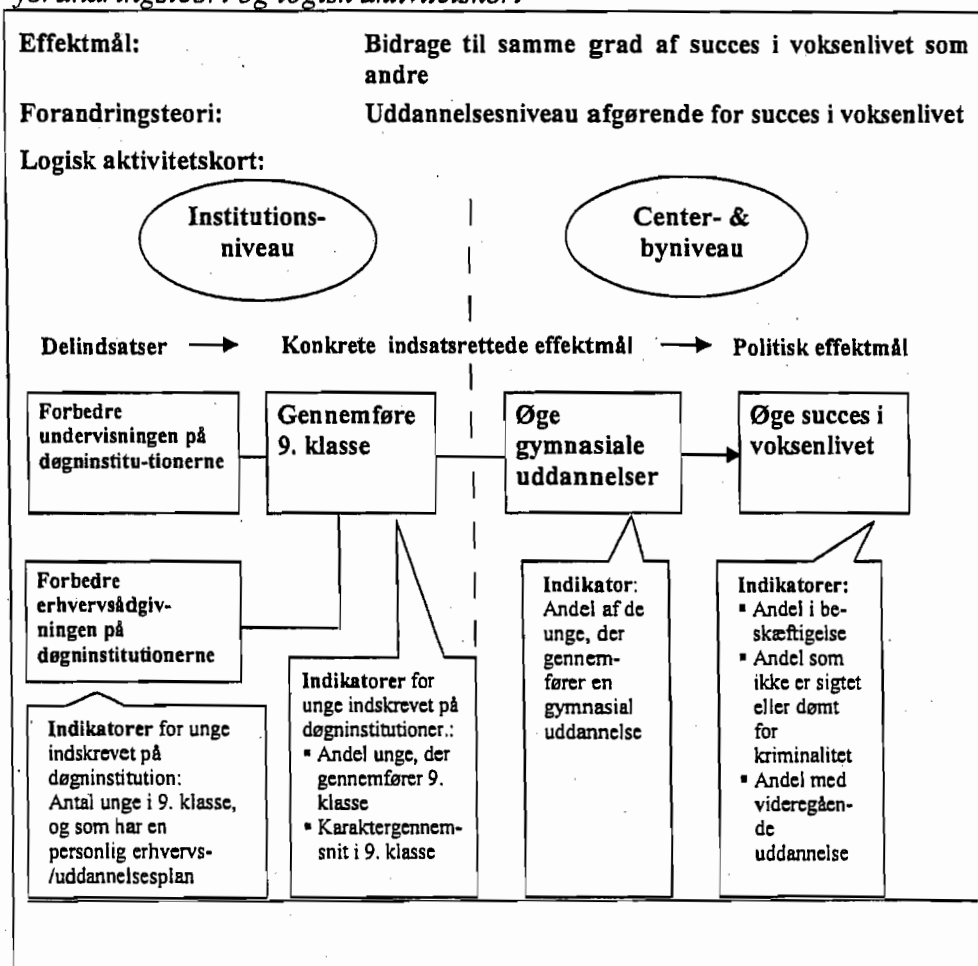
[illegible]

Effektmål: Bidrage til samme grad af succes i voksenlivet som andre

Forandringsteori: Uddannelsesniveau afgørende for succes i voksenlivet

Logisk aktivitetskort:

Institutionsniveau

Center- & byniveau

Delindsatser → Konkrete indsatsrettede effektmål → Politisk effektmål

Forbedre undervisningen på døgninstitu-tionerne

Gennemføre 9. klasse

Øge gymnasiale uddannelser

Øge succes i voksenlivet

Forbedre erhvervsådgivningen på døgninstitutionerne

Indikatorer for unge indskrevet på døgninstitution: Antal unge i 9. klasse, og som har en personlig erhvervs-/uddannelsesplan

Indikatorer for unge indskrevet på døgninstitutioner.:
▪ Andel unge, der gennemfører 9. klasse
▪ Karaktergennemsnit i 9. klasse

Indikator: Andel af de unge, der gennemfører en gymnasial uddannelse

Indikatorer:
▪ Andel i beskæftigelse
▪ Andel som ikke er sigtet eller dømt for kriminalitet
▪ Andel med videregående uddannelse